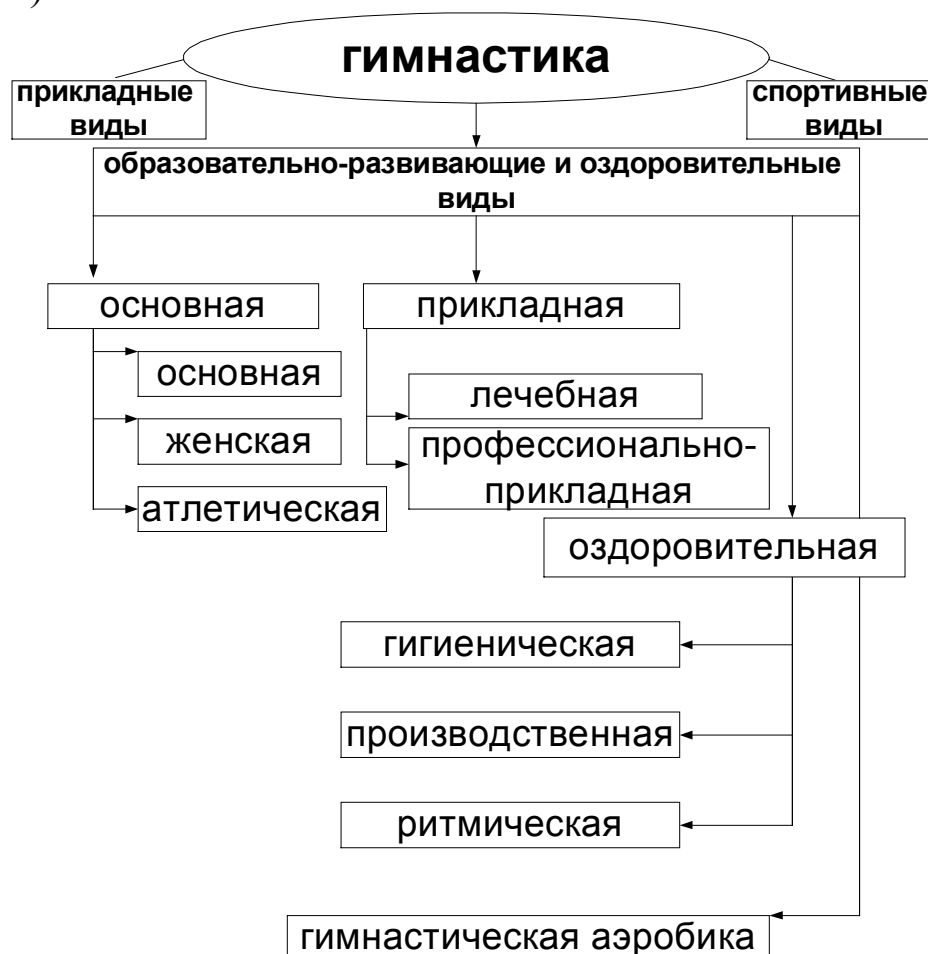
гимнастика

прикладные виды

спортивные виды

образовательно-развивающие и оздоровительные виды

основная

прикладная

основная

женская

атлетическая

лечебная

профессионально-прикладная

оздоровительная

гигиеническая

производственная

ритмическая

гимнастическая аэробика